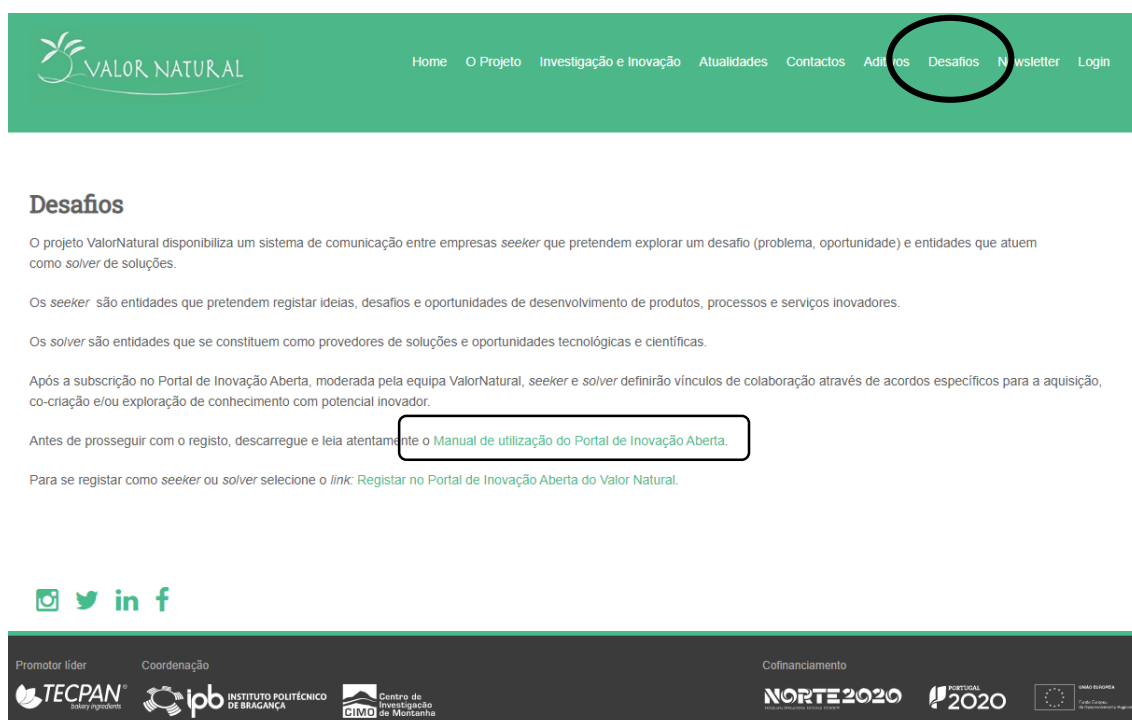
VALOR NATURAL

Home O Projeto Investigação e Inovação Atualidades Contactos Adit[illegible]os Desafios N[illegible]wsletter Login

Desafios

O projeto ValorNatural disponibiliza um sistema de comunicação entre empresas *seeker* que pretendem explorar um desafio (problema, oportunidade) e entidades que atuem como *solver* de soluções.

Os *seeker* são entidades que pretendem registar ideias, desafios e oportunidades de desenvolvimento de produtos, processos e serviços inovadores.

Os *solver* são entidades que se constituem como provedores de soluções e oportunidades tecnológicas e científicas.

Após a subscrição no Portal de Inovação Aberta, moderada pela equipa ValorNatural, *seeker* e *solver* definirão vínculos de colaboração através de acordos específicos para a aquisição, co-criação e/ou exploração de conhecimento com potencial inovador.

Antes de prosseguir com o registo, descarregue e leia atentamente o Manual de utilização do Portal de Inovação Aberta.

Para se registar como *seeker* ou *solver* selecione o *link:* Registar no Portal de Inovação Aberta do Valor Natural.

Promotor líder
TECPAN® bakery ingredients

Coordenação
ipb INSTITUTO POLITÉCNICO DE BRAGANÇA
CIMO Centro de Investigação de Montanha

Cofinanciamento
NORTE2020
PORTUGAL 2020
UNIÃO EUROPEIA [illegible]